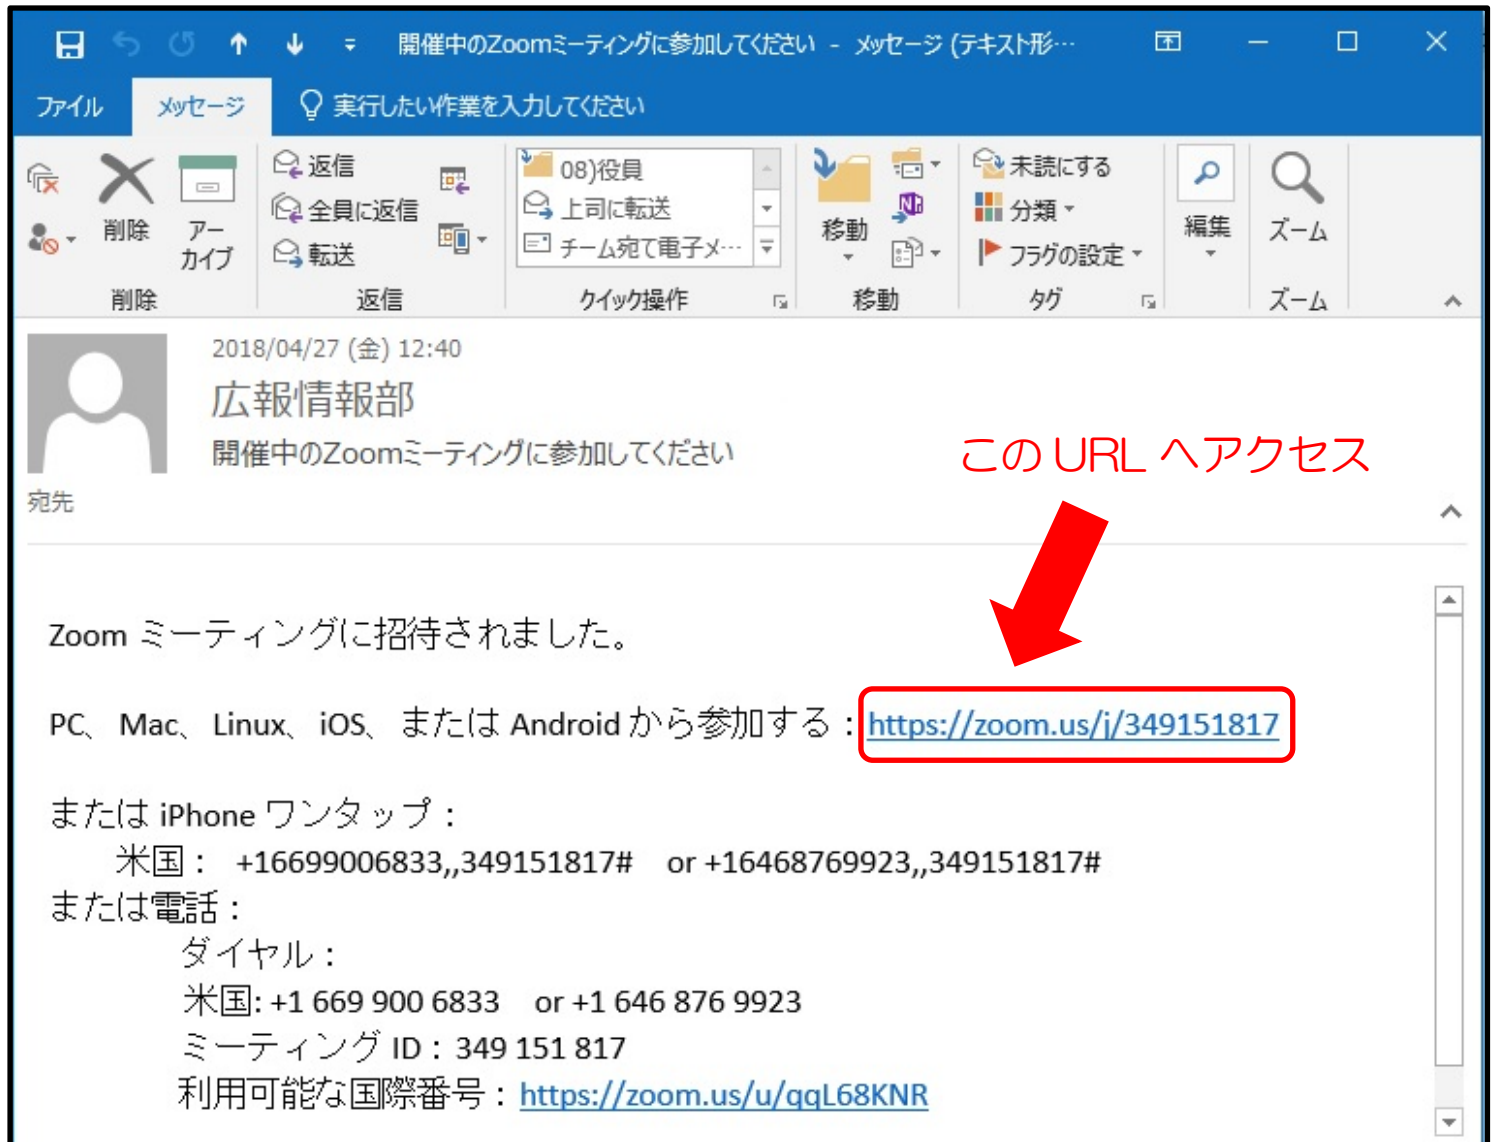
開催中のZoomミーティングに参加してください - メッセージ (テキスト形…

ファイル　メッセージ　実行したい作業を入力してください

削除　アーカイブ
削除

返信
全員に返信
転送
返信

08)役員
上司に転送
チーム宛て電子メ…
クイック操作

移動
移動

未読にする
分類
フラグの設定
タグ

編集

ズーム
ズーム

2018/04/27 (金) 12:40
広報情報部
開催中のZoomミーティングに参加してください
宛先

このURLへアクセス

Zoom ミーティングに招待されました。

PC、Mac、Linux、iOS、または Android から参加する：https://zoom.us/j/349151817

または iPhone ワンタップ：
米国： +16699006833,,349151817# or +16468769923,,349151817#
または電話：
ダイヤル：
米国: +1 669 900 6833 or +1 646 876 9923
ミーティング ID：349 151 817
利用可能な国際番号：https://zoom.us/u/qqL68KNR